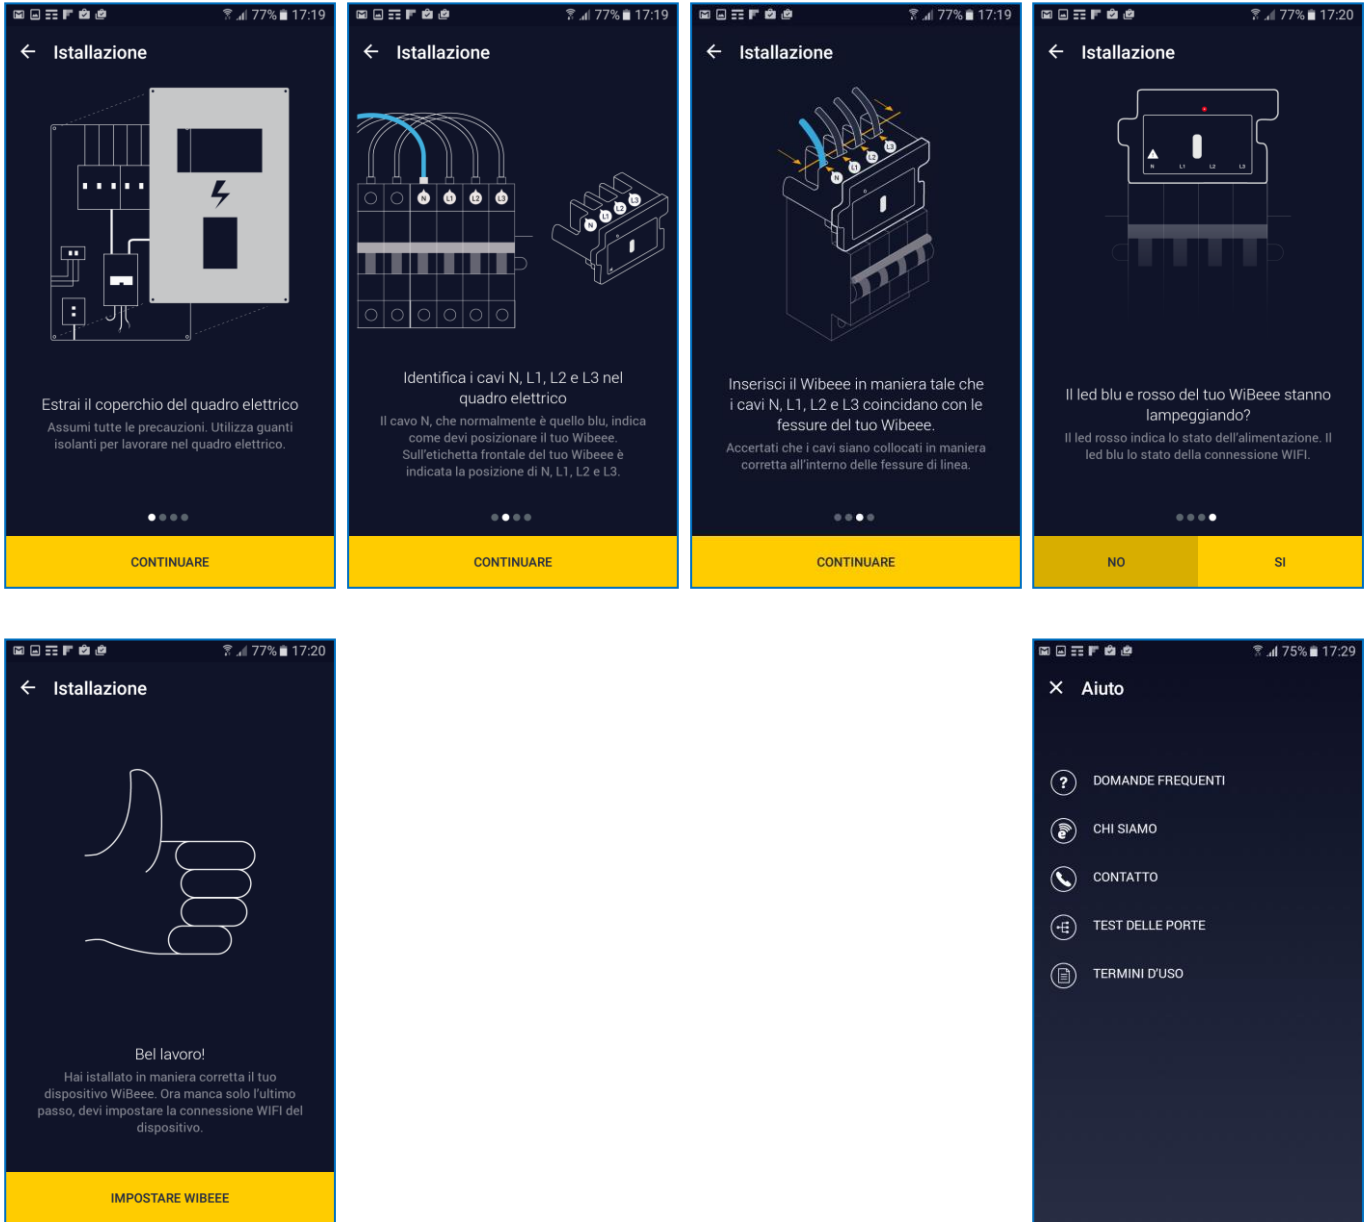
77% 17:19
← Istallazione

Estrai il coperchio del quadro elettrico
Assumi tutte le precauzioni. Utilizza guanti isolanti per lavorare nel quadro elettrico.

CONTINUARE

77% 17:19
← Istallazione

N L1 L2 L3

Identifica i cavi N, L1, L2 e L3 nel quadro elettrico
Il cavo N, che normalmente è quello blu, indica come devi posizionare il tuo Wibeee. Sull'etichetta frontale del tuo Wibeee è indicata la posizione di N, L1, L2 e L3.

CONTINUARE

77% 17:19
← Istallazione

N L1 L2 L3

Inserisci il Wibeee in maniera tale che i cavi N, L1, L2 e L3 coincidano con le fessure del tuo Wibeee.
Accertati che i cavi siano collocati in maniera corretta all'interno delle fessure di linea.

CONTINUARE

77% 17:20
← Istallazione

Il led blu e rosso del tuo WiBeee stanno lampeggiando?
Il led rosso indica lo stato dell'alimentazione. Il led blu lo stato della connessione WIFI.

NO
SI

77% 17:20
← Istallazione

Bel lavoro!
Hai istallato in maniera corretta il tuo dispositivo WiBeee. Ora manca solo l'ultimo passo, devi impostare la connessione WIFI del dispositivo.

IMPOSTARE WIBEEE

75% 17:29
× Aiuto

DOMANDE FREQUENTI
CHI SIAMO
CONTATTO
TEST DELLE PORTE
TERMINI D'USO